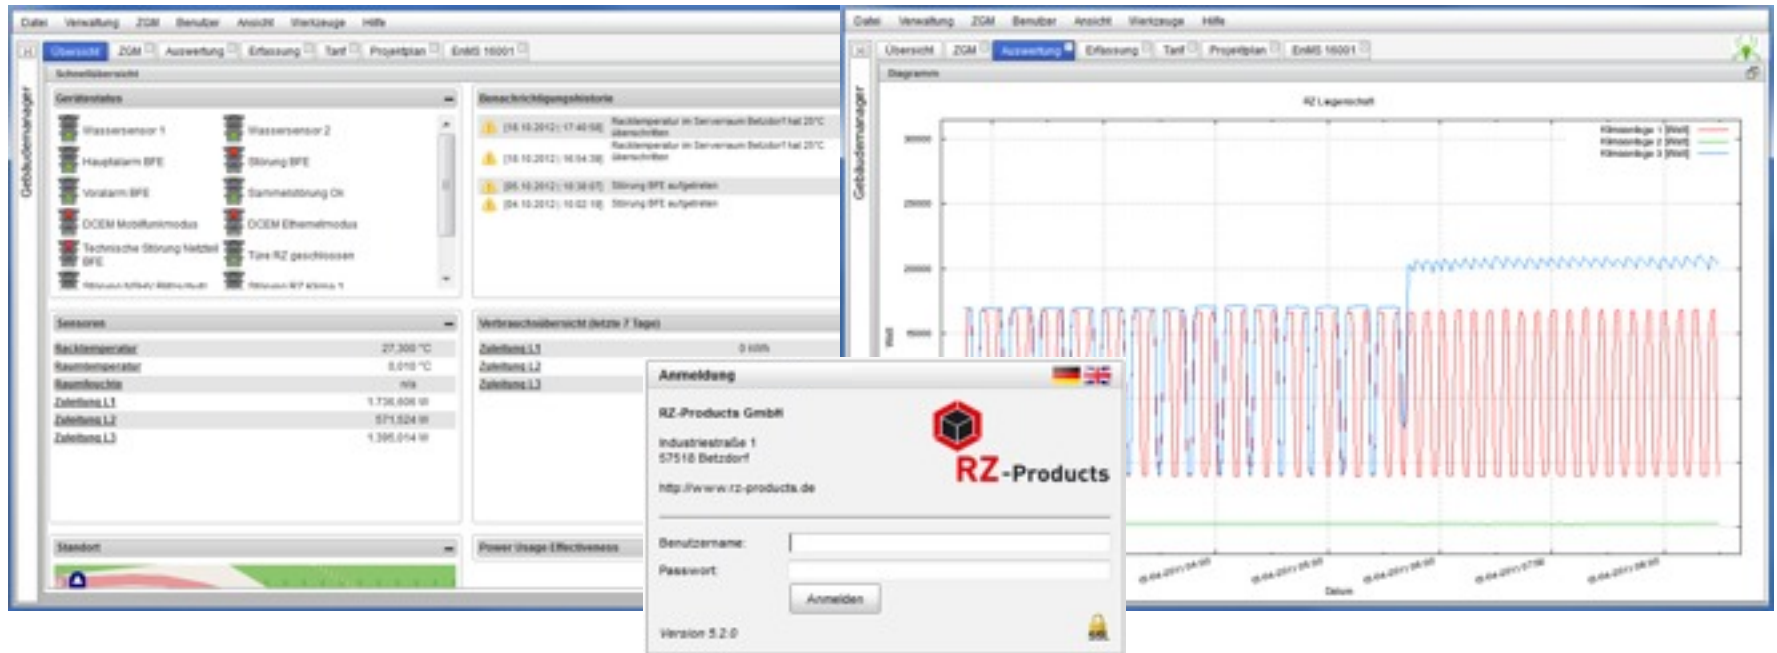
Datei Verwaltung ZGM Benutzer Ansicht Werkzeuge Hilfe

Übersicht ZGM Auswertung Erfassung Tarif Projektplan EnMS 16001

Gebäudemanager

Schnellübersicht

Gerätestatus

Wassersensor 1
Wassersensor 2
Hauptalarm BFE
Störung BFE
Voralarm BFE
Sammelstörung On
OCEM Mobilfunkmodus
OCEM Ethernetmodus
Technische Störung Netzteil BFE
Türe RZ geschlossen

Benachrichtigungshistorie

[18.10.2012] 17:40:58 Racktemperatur im Serverraum Betzdorf hat 25°C überschritten
[18.10.2012] 16:54:38 Racktemperatur im Serverraum Betzdorf hat 25°C überschritten
[05.10.2012] 10:38:07 Störung BFE aufgetreten
[04.10.2012] 10:02:18 Störung BFE aufgetreten

Sensoren

| | |
|---|---|
| Racktemperatur | 27,300 °C |
| Raumtemperatur | 0,010 °C |
| Raumfeuchte | n/a |
| Zuleitung L1 | 1.736,606 W |
| Zuleitung L2 | 571,524 W |
| Zuleitung L3 | 1.395,014 W |

Verbrauchsübersicht (letzte 7 Tage)

Zuleitung L1 0 kWh
Zuleitung L2
Zuleitung L3

Standort

Power Usage Effectiveness

Datei Verwaltung ZGM Benutzer Ansicht Werkzeuge Hilfe

Übersicht ZGM Auswertung Erfassung Tarif Projektplan EnMS 16001

Gebäudemanager

Diagramm

RZ Lagersicht

Klimaanlage 1 [Watt]
Klimaanlage 2 [Watt]
Klimaanlage 3 [Watt]

30000
25000
20000
15000

Watt

Datum

Anmeldung

RZ-Products GmbH

Industriestraße 1
57518 Betzdorf

http://www.rz-products.de

RZ-Products

Benutzername:
Passwort:
Anmelden

Version 5.2.0